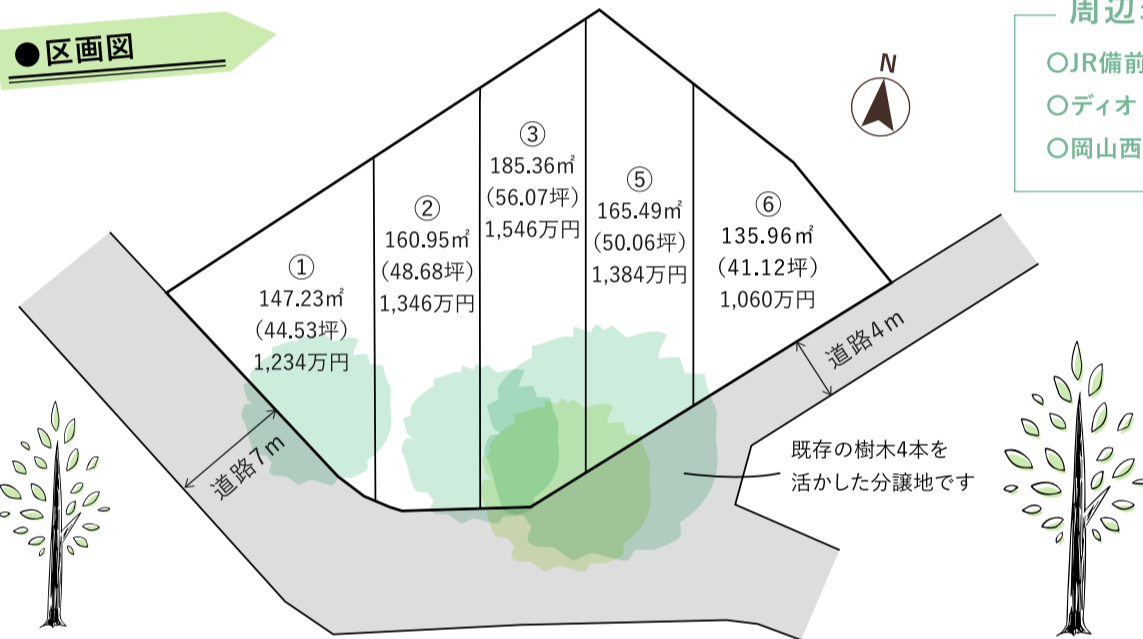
●区画図

周辺

○JR備前

○ディオ

○岡山西

N

①
147.23㎡
（44.53坪）
1,234万円

②
160.95㎡
（48.68坪）
1,346万円

③
185.36㎡
（56.07坪）
1,546万円

⑤
165.49㎡
（50.06坪）
1,384万円

⑥
135.96㎡
（41.12坪）
1,060万円

道路4m

道路7m

既存の樹木4本を
活かした分譲地です